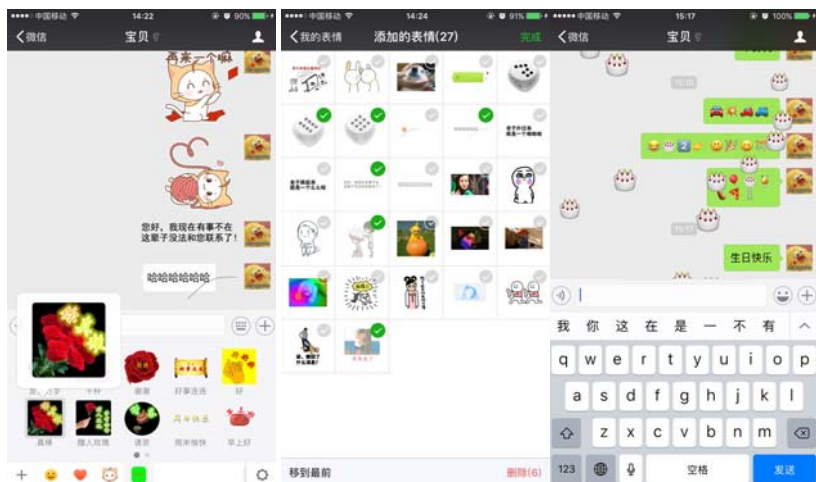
中国移动 14:22 90%
微信
宝贝
再来一个嘛
您好，我现在有事不在这辈子没法和您联系了！
哈哈哈哈哈哈
谢谢
好事连连
好
真棒
情人玫瑰
请客
周末愉快
早上好

中国移动 14:24 91%
我的表情
添加的表情(27)
完成
移到最前
删除(6)

中国移动 15:17 100%
微信
宝贝
生日快乐
我 你 这 在 是 一 不 有
q w e r t y u i o p
a s d f g h j k l
z x c v b n m
123
空格
发送